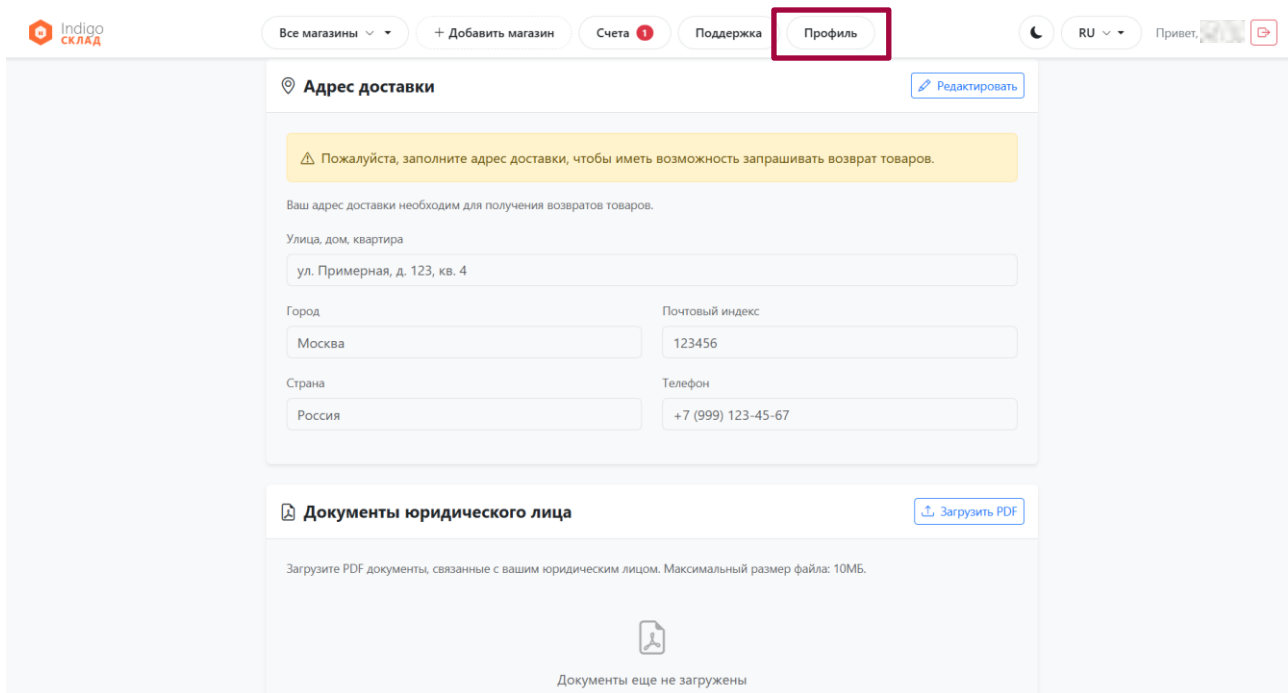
Indigo СКЛАД

Все магазины

+ Добавить магазин

Счета 1

Поддержка

Профиль

RU

Привет, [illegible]

Адрес доставки

Редактировать

Пожалуйста, заполните адрес доставки, чтобы иметь возможность запрашивать возврат товаров.

Ваш адрес доставки необходим для получения возвратов товаров.

Улица, дом, квартира

ул. Примерная, д. 123, кв. 4

Город

Москва

Почтовый индекс

123456

Страна

Россия

Телефон

+7 (999) 123-45-67

Документы юридического лица

Загрузить PDF

Загрузите PDF документы, связанные с вашим юридическим лицом. Максимальный размер файла: 10МБ.

Документы еще не загружены